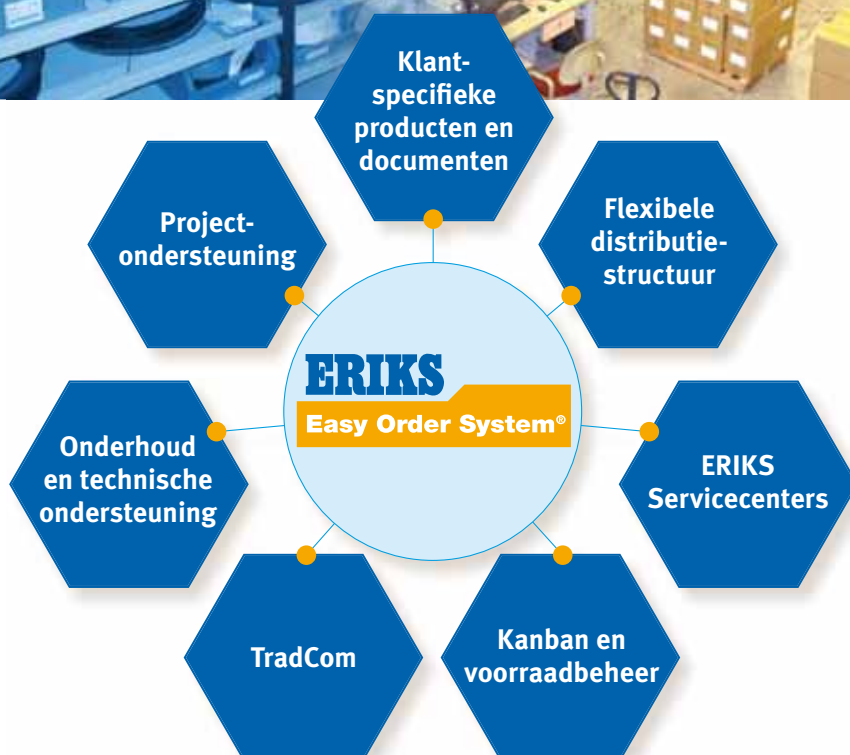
Klant-specifieke producten en documenten

Project-ondersteuning

Flexibele distributie-structuur

ERIKS
Easy Order System®

Onderhoud en technische ondersteuning

ERIKS Servicecenters

TradCom

Kanban en voorraadbeheer